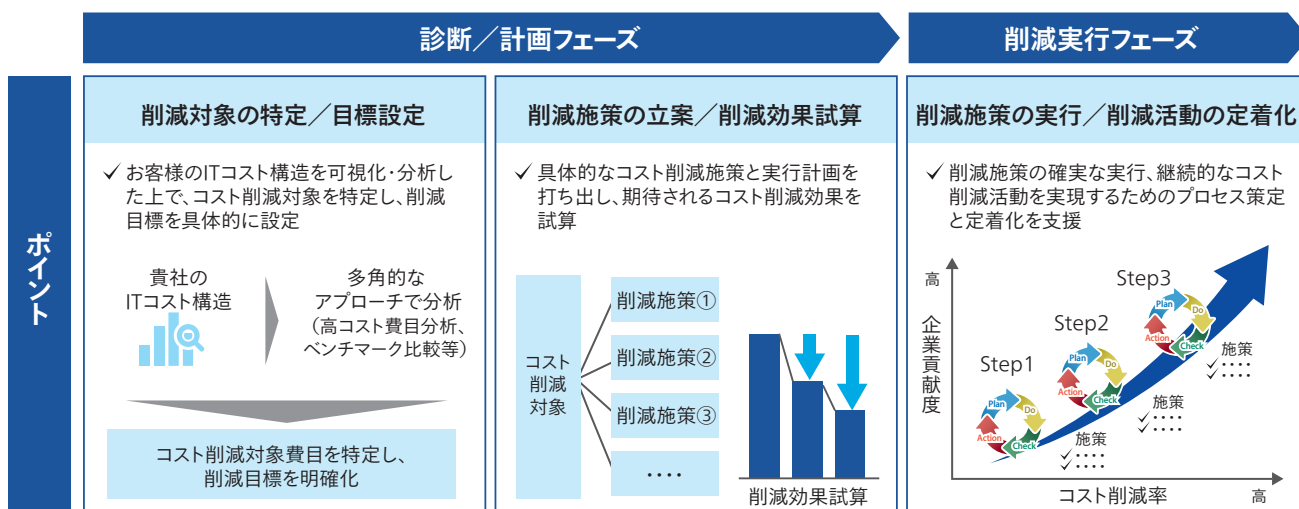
診断／計画フェーズ

削減実行フェーズ

ポイント

削減対象の特定／目標設定

✓ お客様のITコスト構造を可視化･分析した上で、コスト削減対象を特定し、削減目標を具体的に設定

貴社のITコスト構造

多角的なアプローチで分析（高コスト費目分析、ベンチマーク比較等）

コスト削減対象費目を特定し、削減目標を明確化

削減施策の立案／削減効果試算

✓ 具体的なコスト削減施策と実行計画を打ち出し、期待されるコスト削減効果を試算

コスト削減対象

削減施策①

削減施策②

削減施策③

・・・・

削減効果試算

削減施策の実行／削減活動の定着化

✓ 削減施策の確実な実行、継続的なコスト削減活動を実現するためのプロセス策定と定着化を支援

高

企業貢献度

Step1

Plan

Do

Check

Action

Step2

Plan

Do

Check

Action

Step3

Plan

Do

Check

Action

施策
✓・・・・
✓・・・・

施策
✓・・・・
✓・・・・

施策
✓・・・・
✓・・・・

コスト削減率

高